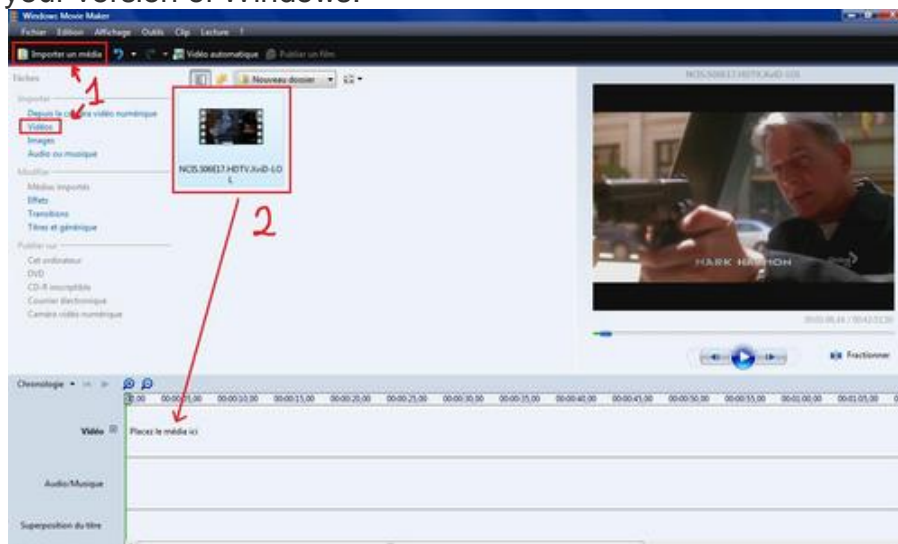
your version of Windows.

Windows Movie Maker

Fichier Edition Affichage Outils Clip Lecture ?

Importer un média Vidéo automatique Publier un film

Nouveau dossier

NCIS.S06E17.HDTV.XviD-LOL

Tâches

Importer

Depuis la caméra vidéo numérique

Vidéos

Images

Audio ou musique

Modifier

Médias importés

Effets

Transitions

Titres et générique

Publier sur

Cet ordinateur

DVD

CD-R inscriptible

Courrier électronique

Caméra vidéo numérique

NCIS.S06E17.HDTV.XviD-LOL

1

2

MARK HARMON

00:00:08,44 / 00:42:53,20

Fractionner

Chronologie

0:00 00:00:05,00 00:00:10,00 00:00:15,00 00:00:20,00 00:00:25,00 00:00:30,00 00:00:35,00 00:00:40,00 00:00:45,00 00:00:50,00 00:00:55,00 00:01:00,00 00:01:05,00

Vidéo

Placez le média ici

Audio/Musique

Superposition du titre